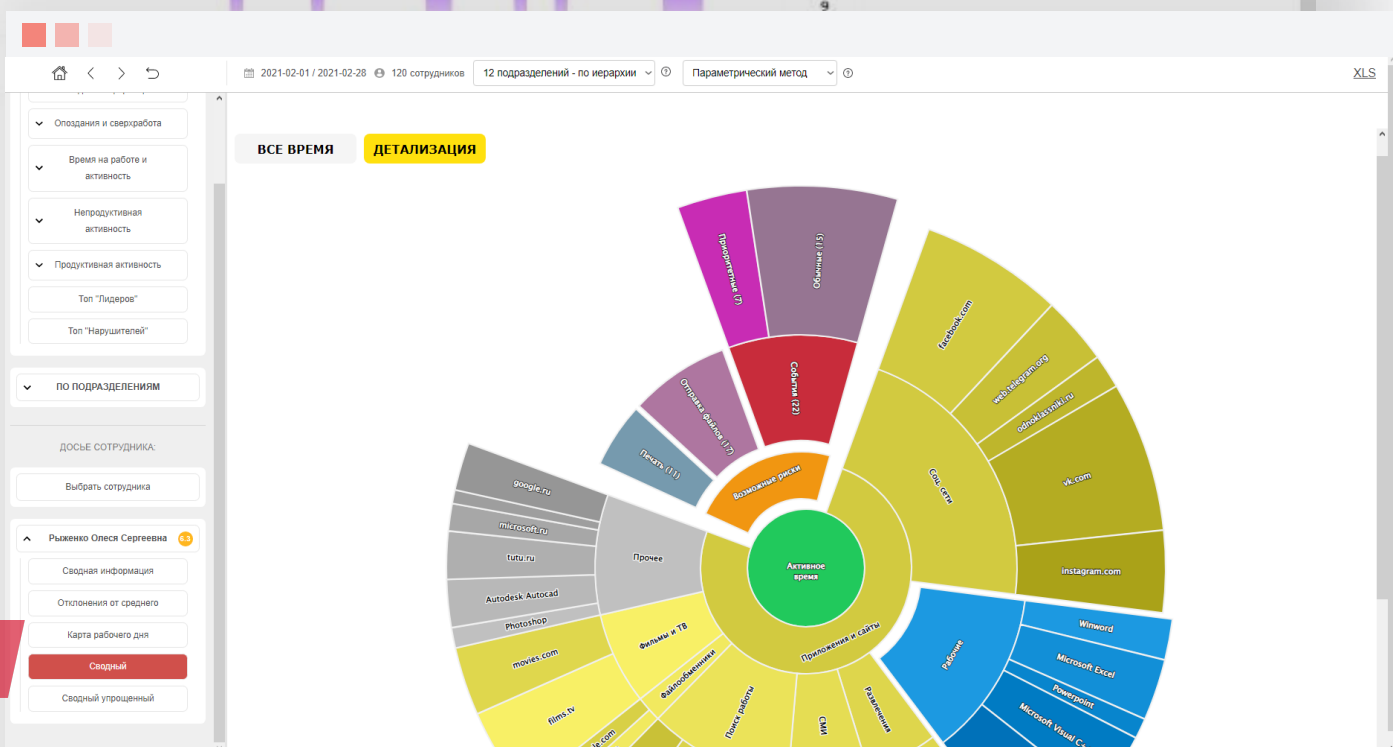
2021-02-01 / 2021-02-28 120 сотрудников 12 подразделений - по иерархии Параметрический метод XLS

Опоздания и сверхработа
Время на работе и активность
Непродуктивная активность
Продуктивная активность
Топ "Лидеров"
Топ "Нарушителей"
ПО ПОДРАЗДЕЛЕНИЯМ
ДОСЬЕ СОТРУДНИКА:
Выбрать сотрудника
Рыженко Олеся Сергеевна 6.3
Сводная информация
Отклонения от среднего
Карта рабочего дня
Сводный
Сводный упрощенный

ВСЕ ВРЕМЯ
ДЕТАЛИЗАЦИЯ

Приоритетные (7)
Обычные (15)
События (22)
Отправка файлов (17)
Печать (11)
Возможные риски
facebook.com
web.telegram.org
odnoklassniki.ru
vk.com
instagram.com
Соц. сети
google.ru
microsoft.ru
tutu.ru
Autodesk Autocad
Photoshop
Прочее
Активное время
Приложения и сайты
Рабочие
Winword
Microsoft Excel
Powerpoint
Microsoft Visual C+
movies.com
films.tv
Фильмы и ТВ
Файлообменники
Поиск работы
СМИ
Развлечения
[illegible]le.com